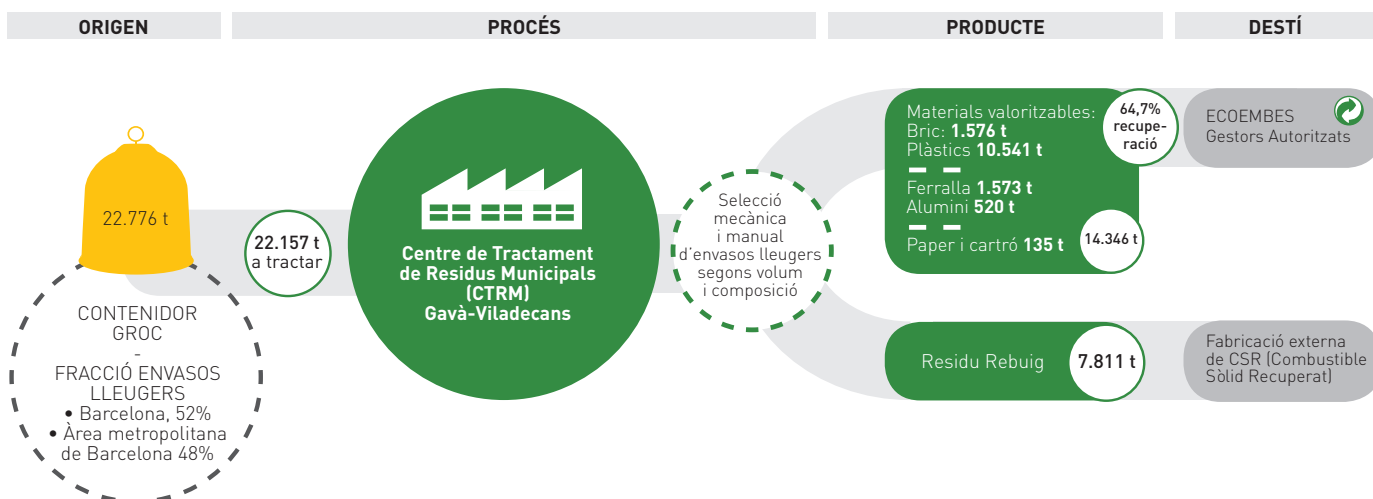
ORIGEN

PROCÉS

PRODUCTE

DESTÍ

22.776 t

CONTENIDOR GROC
-
FRACCIÓ ENVASOS LLEUGERS
• Barcelona, 52%
• Àrea metropolitana de Barcelona 48%

22.157 t
a tractar

Centre de Tractament de Residus Municipals (CTRM)
Gavà-Viladecans

Selecció mecànica i manual d'envasos lleugers segons volum i composició

Materials valoritzables:
Bric: **1.576 t**
Plàstics **10.541 t**
Ferralla **1.573 t**
Alumini **520 t**
Paper i cartró **135 t**

64,7% recuperació

14.346 t

ECOEMBES
Gestors Autoritzats

Residu Rebuig

7.811 t

Fabricació externa de CSR (Combustible Sòlid Recuperat)